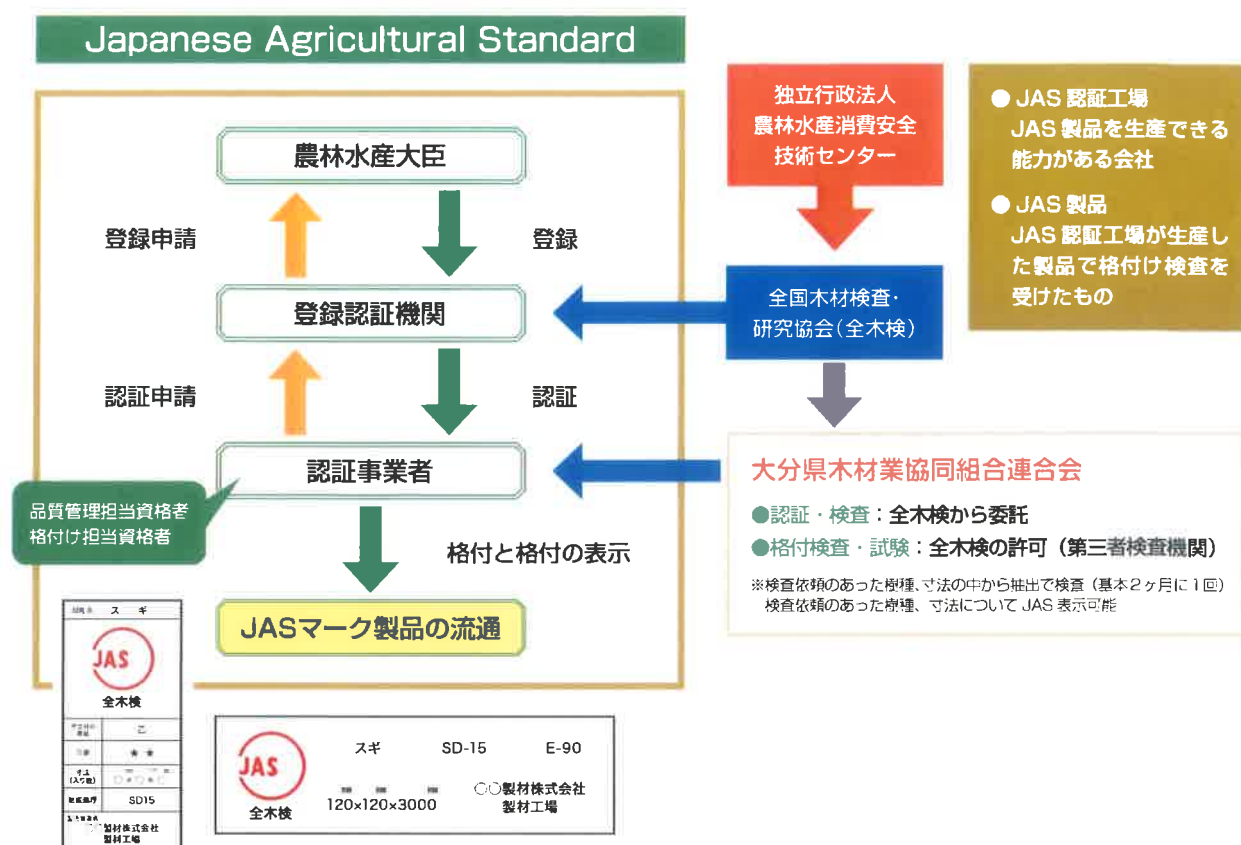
Japanese Agricultural Standard

農林水産大臣

登録申請

登録

登録認証機関

認証申請

認証

認証事業者

品質管理担当資格者
格付け担当資格者

格付と格付の表示

JASマーク製品の流通

独立行政法人
農林水産消費安全
技術センター

全国木材検査・
研究協会（全木検）

大分県木材業協同組合連合会

●認証・検査：全木検から委託
●格付検査・試験：全木検の許可（第三者検査機関）

※検査依頼のあった樹種、寸法の中から抽出で検査（基本２ヶ月に１回）
検査依頼のあった樹種、寸法について JAS 表示可能

● JAS 認証工場
JAS 製品を生産できる能力がある会社

● JAS 製品
JAS 認証工場が生産した製品で格付け検査を受けたもの

樹種 スギ
JAS
全木検
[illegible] こ
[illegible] ★★
寸法 (入り数) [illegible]
乾燥処理 SD15
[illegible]製材株式会社
製材工場

JAS
全木検
スギ SD-15 E-90
120×120×3000
○○製材株式会社
製材工場